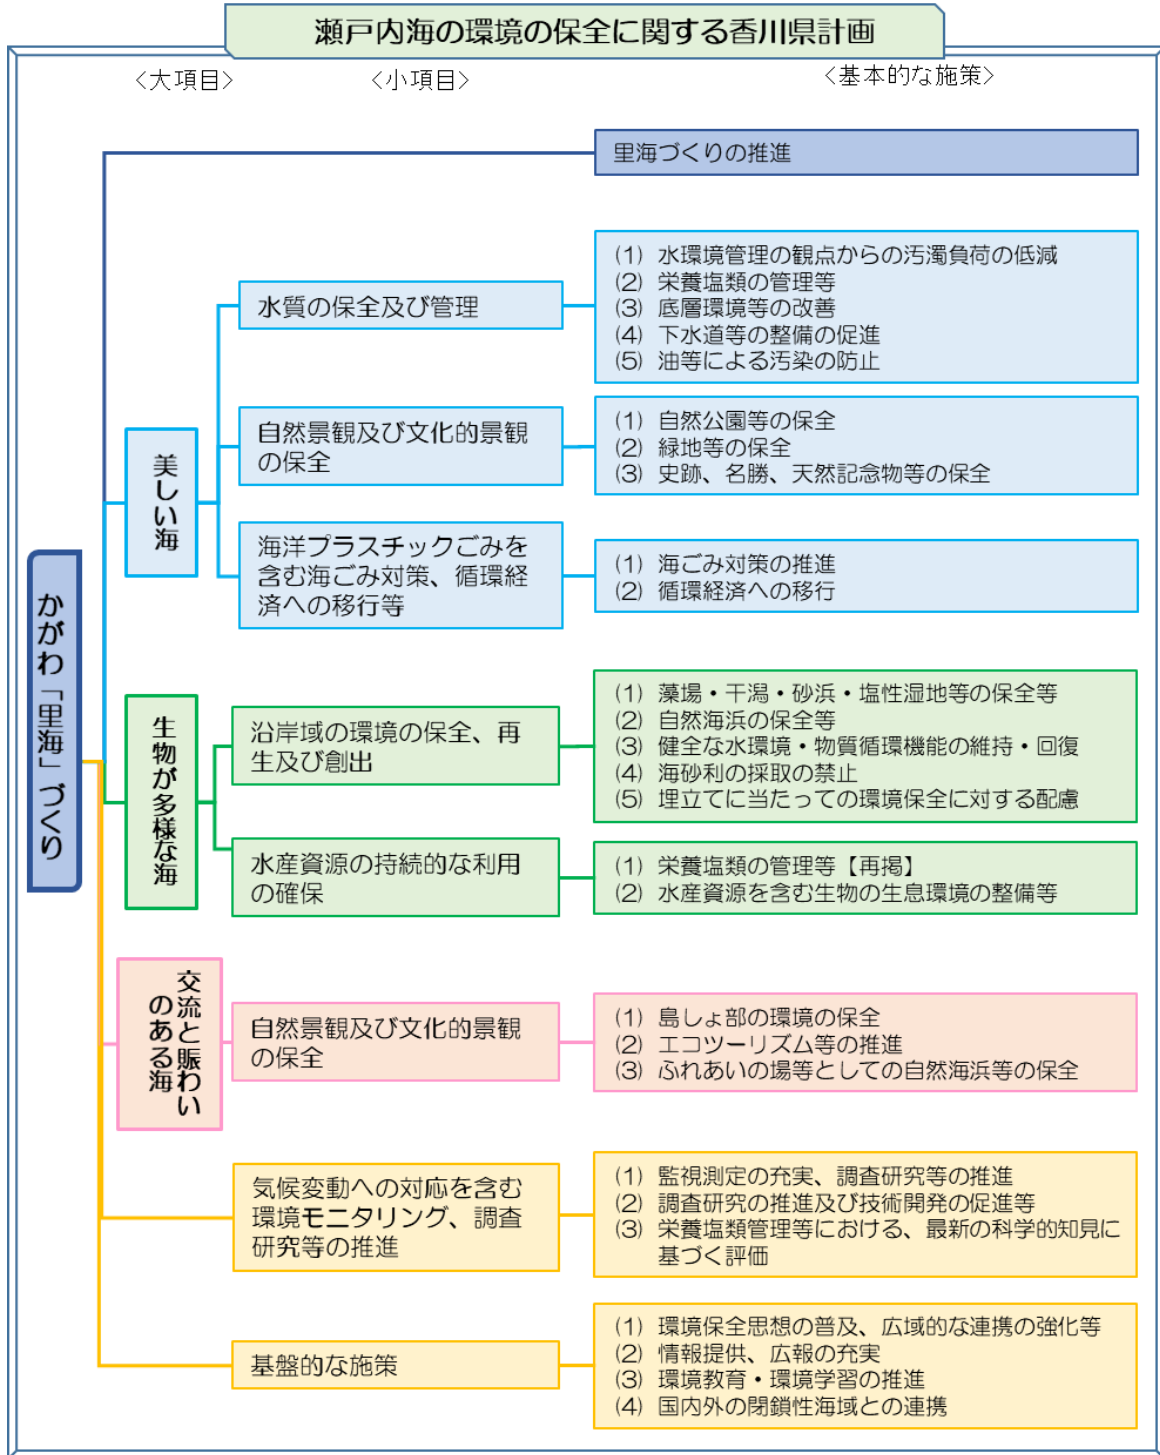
瀬戸内海の環境の保全に関する香川県計画

〈大項目〉　〈小項目〉　〈基本的な施策〉

かがわ「里海」づくり

里海づくりの推進

美しい海

水質の保全及び管理

(1) 水環境管理の観点からの汚濁負荷の低減
(2) 栄養塩類の管理等
(3) 底層環境等の改善
(4) 下水道等の整備の促進
(5) 油等による汚染の防止

自然景観及び文化的景観の保全

(1) 自然公園等の保全
(2) 緑地等の保全
(3) 史跡、名勝、天然記念物等の保全

海洋プラスチックごみを含む海ごみ対策、循環経済への移行等

(1) 海ごみ対策の推進
(2) 循環経済への移行

生物が多様な海

沿岸域の環境の保全、再生及び創出

(1) 藻場・干潟・砂浜・塩性湿地等の保全等
(2) 自然海浜の保全等
(3) 健全な水環境・物質循環機能の維持・回復
(4) 海砂利の採取の禁止
(5) 埋立てに当たっての環境保全に対する配慮

水産資源の持続的な利用の確保

(1) 栄養塩類の管理等【再掲】
(2) 水産資源を含む生物の生息環境の整備等

交流と賑わいのある海

自然景観及び文化的景観の保全

(1) 島しょ部の環境の保全
(2) エコツーリズム等の推進
(3) ふれあいの場等としての自然海浜等の保全

気候変動への対応を含む環境モニタリング、調査研究等の推進

(1) 監視測定の充実、調査研究等の推進
(2) 調査研究の推進及び技術開発の促進等
(3) 栄養塩類管理等における、最新の科学的知見に基づく評価

基盤的な施策

(1) 環境保全思想の普及、広域的な連携の強化等
(2) 情報提供、広報の充実
(3) 環境教育・環境学習の推進
(4) 国内外の閉鎖性海域との連携